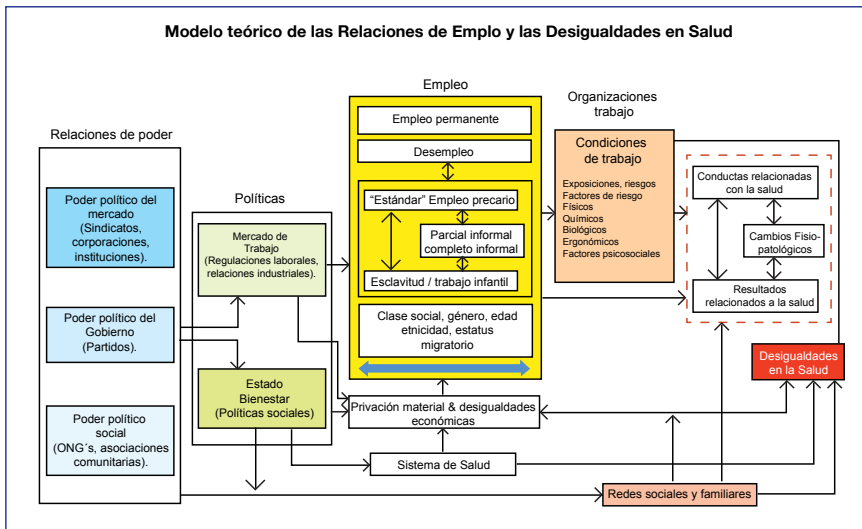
Modelo teórico de las Relaciones de Emplo y las Desigualdades en Salud

Relaciones de poder

Poder político del mercado (Sindicatos, corporaciones, instituciones).

Poder político del Gobierno (Partidos).

Poder político social (ONG´s, asociaciones comunitarias).

Políticas

Mercado de Trabajo (Regulaciones laborales, relaciones industriales).

Estado Bienestar (Políticas sociales)

Empleo

Empleo permanente

Desempleo

"Estándar" Empleo precario

Parcial informal completo informal

Esclavitud / trabajo infantil

Clase social, género, edad etnicidad, estatus migratorio

Organizaciones trabajo

Condiciones de trabajo

Exposiciones, riesgos
Factores de riesgo
Físicos
Químicos
Biológicos
Ergonómicos
Factores psicosociales

Conductas relacionadas con la salud

Cambios Fisio-patológicos

Resultados relacionados a la salud

Desigualdades en la Salud

Privación material & desigualdades económicas

Sistema de Salud

Redes sociales y familiares